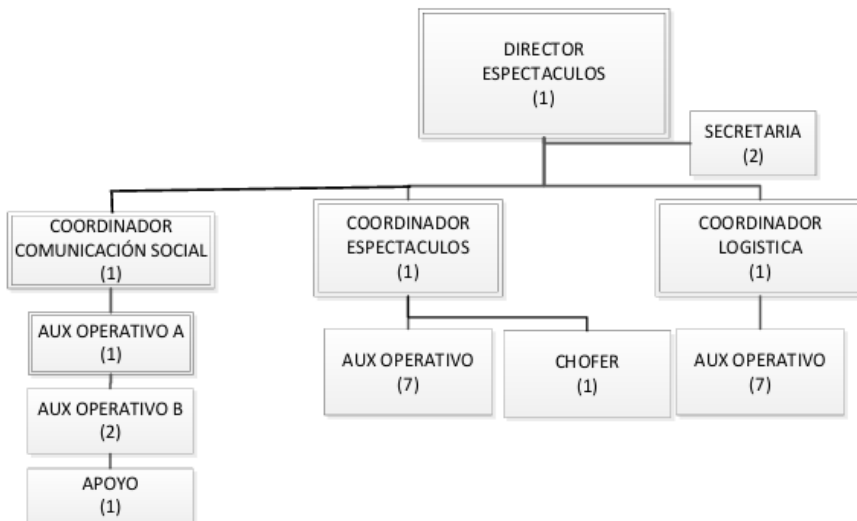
DIRECTOR ESPECTACULOS
(1)

SECRETARIA
(2)

COORDINADOR COMUNICACIÓN SOCIAL
(1)

COORDINADOR ESPECTACULOS
(1)

COORDINADOR LOGISTICA
(1)

AUX OPERATIVO A
(1)

AUX OPERATIVO B
(2)

APOYO
(1)

AUX OPERATIVO
(7)

CHOFER
(1)

AUX OPERATIVO
(7)